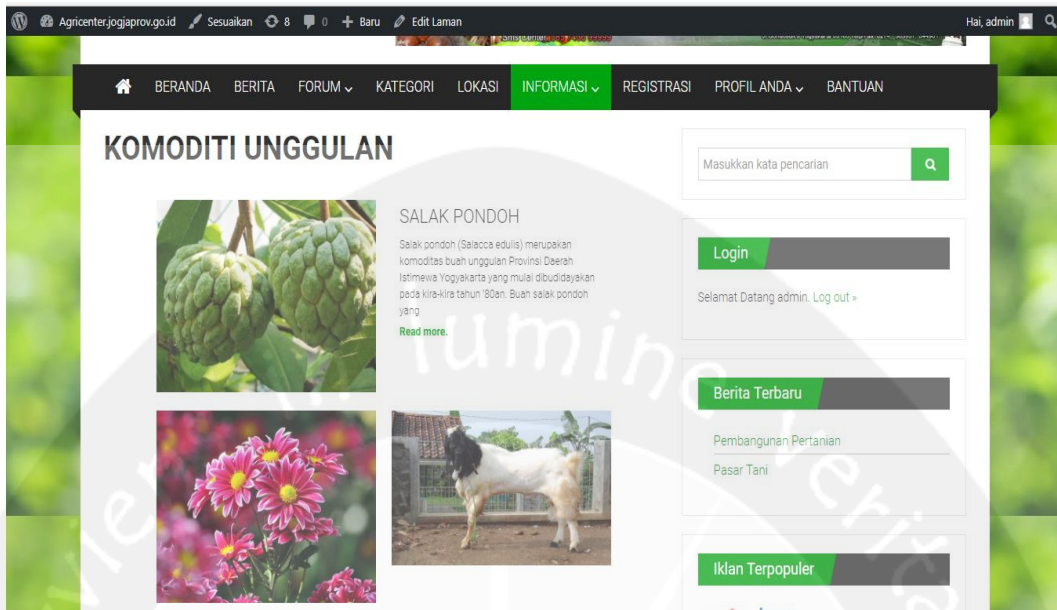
Agricenter.jogjaprov.go.id Sesuaikan 8 0 Baru Edit Laman Hai, admin

BERANDA BERITA FORUM KATEGORI LOKASI INFORMASI REGISTRASI PROFIL ANDA BANTUAN

KOMODITI UNGGULAN

SALAK PONDOH

Salak pondoh (Salacca edulis) merupakan komoditas buah unggulan Provinsi Daerah Istimewa Yogyakarta yang mulai dibudidayakan pada kira-kira tahun '80an. Buah salak pondoh yang

Read more.

Masukkan kata pencarian

Login

Selamat Datang admin. Log out »

Berita Terbaru

Pembangunan Pertanian

Pasar Tani

Iklan Terpopuler